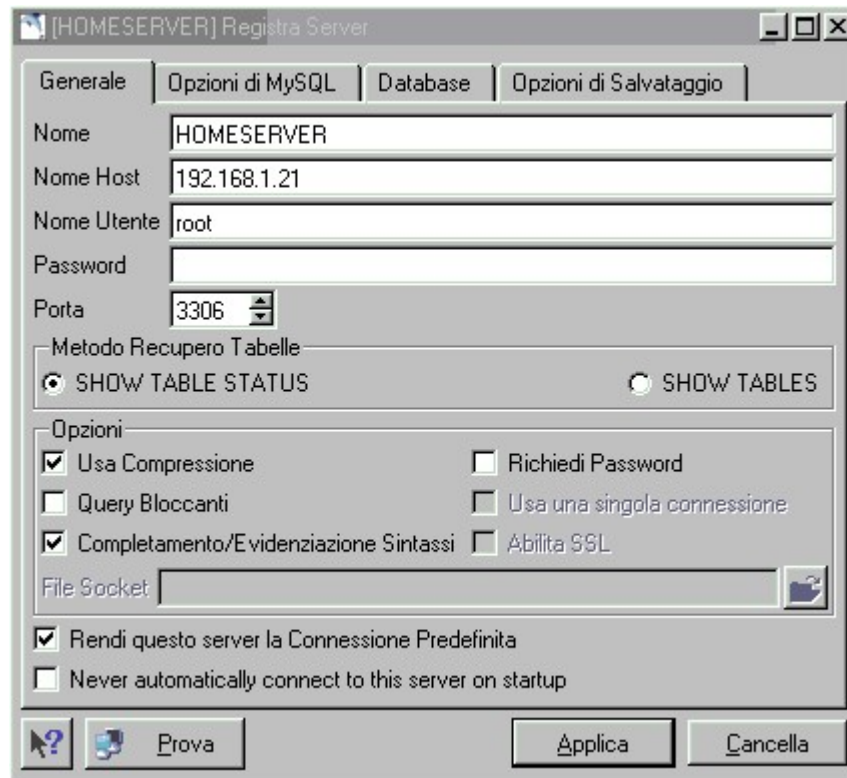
[HOMESERVER] Registra Server

Generale | Opzioni di MySQL | Database | Opzioni di Salvataggio

Nome HOMESERVER
Nome Host 192.168.1.21
Nome Utente root
Password
Porta 3306

Metodo Recupero Tabelle
SHOW TABLE STATUS
SHOW TABLES

Opzioni
Usa Compressione
Richiedi Password
Query Bloccanti
Usa una singola connessione
Completamento/Evidenziazione Sintassi
Abilita SSL
File Socket

Rendi questo server la Connessione Predefinita
Never automatically connect to this server on startup

Prova
Applica
Cancella